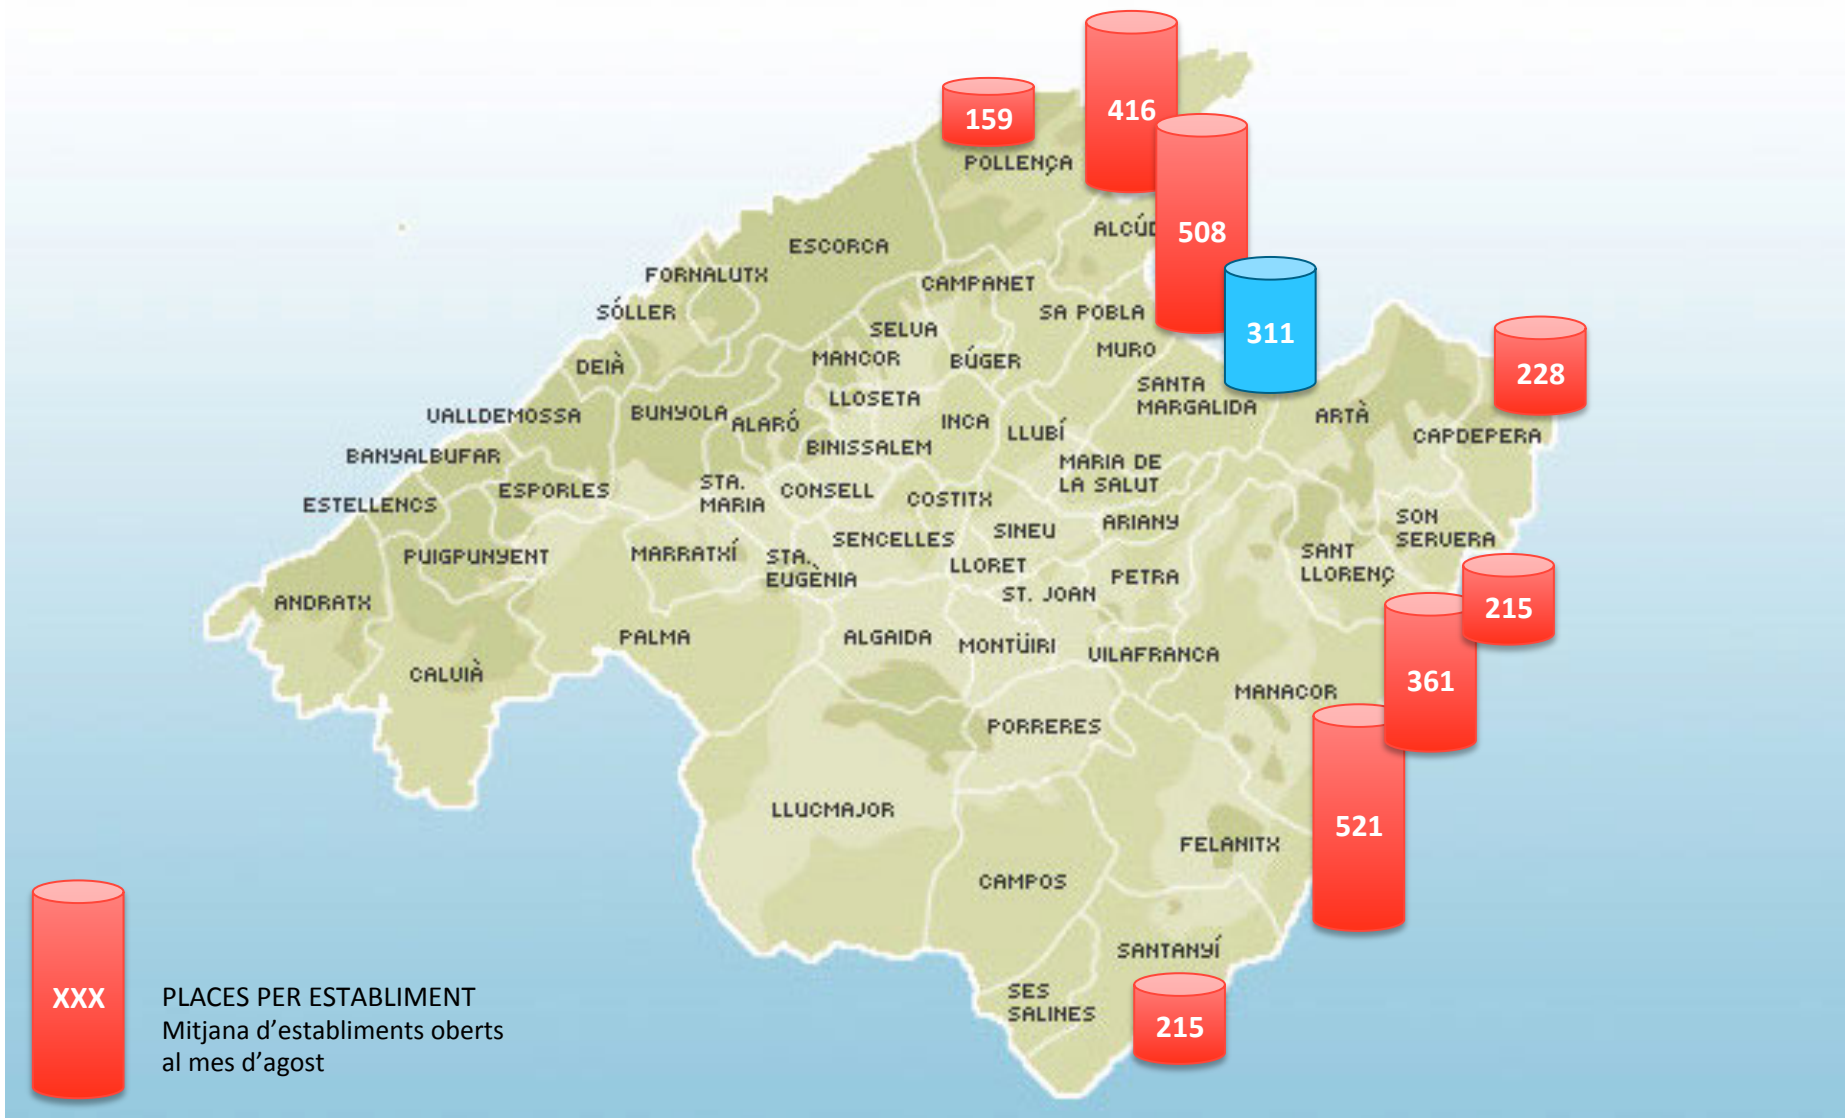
159
416
POLLENÇA
508
ALCÚD
311
228
ESCORCA
FORNALUTX
CAMPANET
SÓLLER
SA POBLA
SELVA
MANCOR
BÚGER
MURO
DEIÀ
LLOSETA
SANTA MARGALIDA
VALLDEMOSSA
BUNYOLA
ALARÓ
INCA
LLUBÍ
ARTÀ
CAPDEPERA
BANYALBUFAR
BINISSALEM
MARIA DE LA SALUT
ESTELLENCS
ESPORLES
STA. MARIA
CONSELL
COSTITX
SINEU
ARIANY
SON SERVERA
PUIGPUNYENT
MARRATXÍ
STA. EUGÈNIA
SENCELLES
LLORET
SANT LLORENÇ
ST. JOAN
PETRA
215
ANDRATX
PALMA
ALGAIDA
MONTÜIRI
VILAFRANCA
361
CALVIÀ
MANACOR
PORRERES
LLUCMAJOR
521
FELANITX
CAMPOS
SANTANYÍ
SES SALINES
215
XXX
PLACES PER ESTABLIMENT
Mitjana d'establiments oberts al mes d'agost